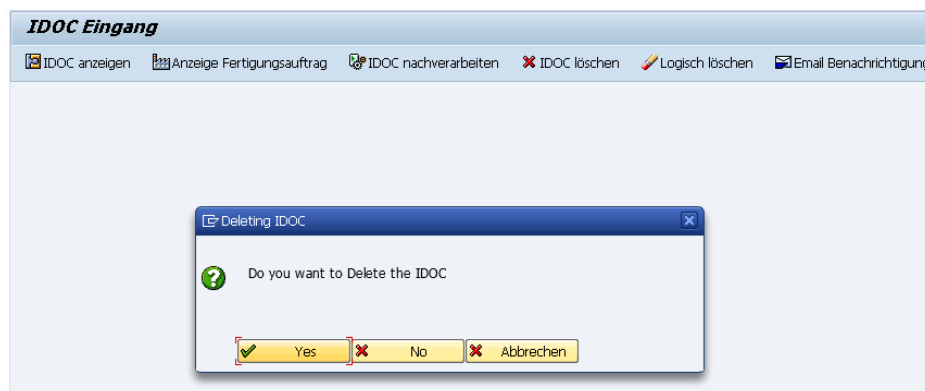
IDOC Eingang

IDOC anzeigen | Anzeige Fertigungsauftrag | IDOC nachverarbeiten | IDOC löschen | Logisch löschen | Email Benachrichtigung

Deleting IDOC

Do you want to Delete the IDOC

Yes | No | Abbrechen